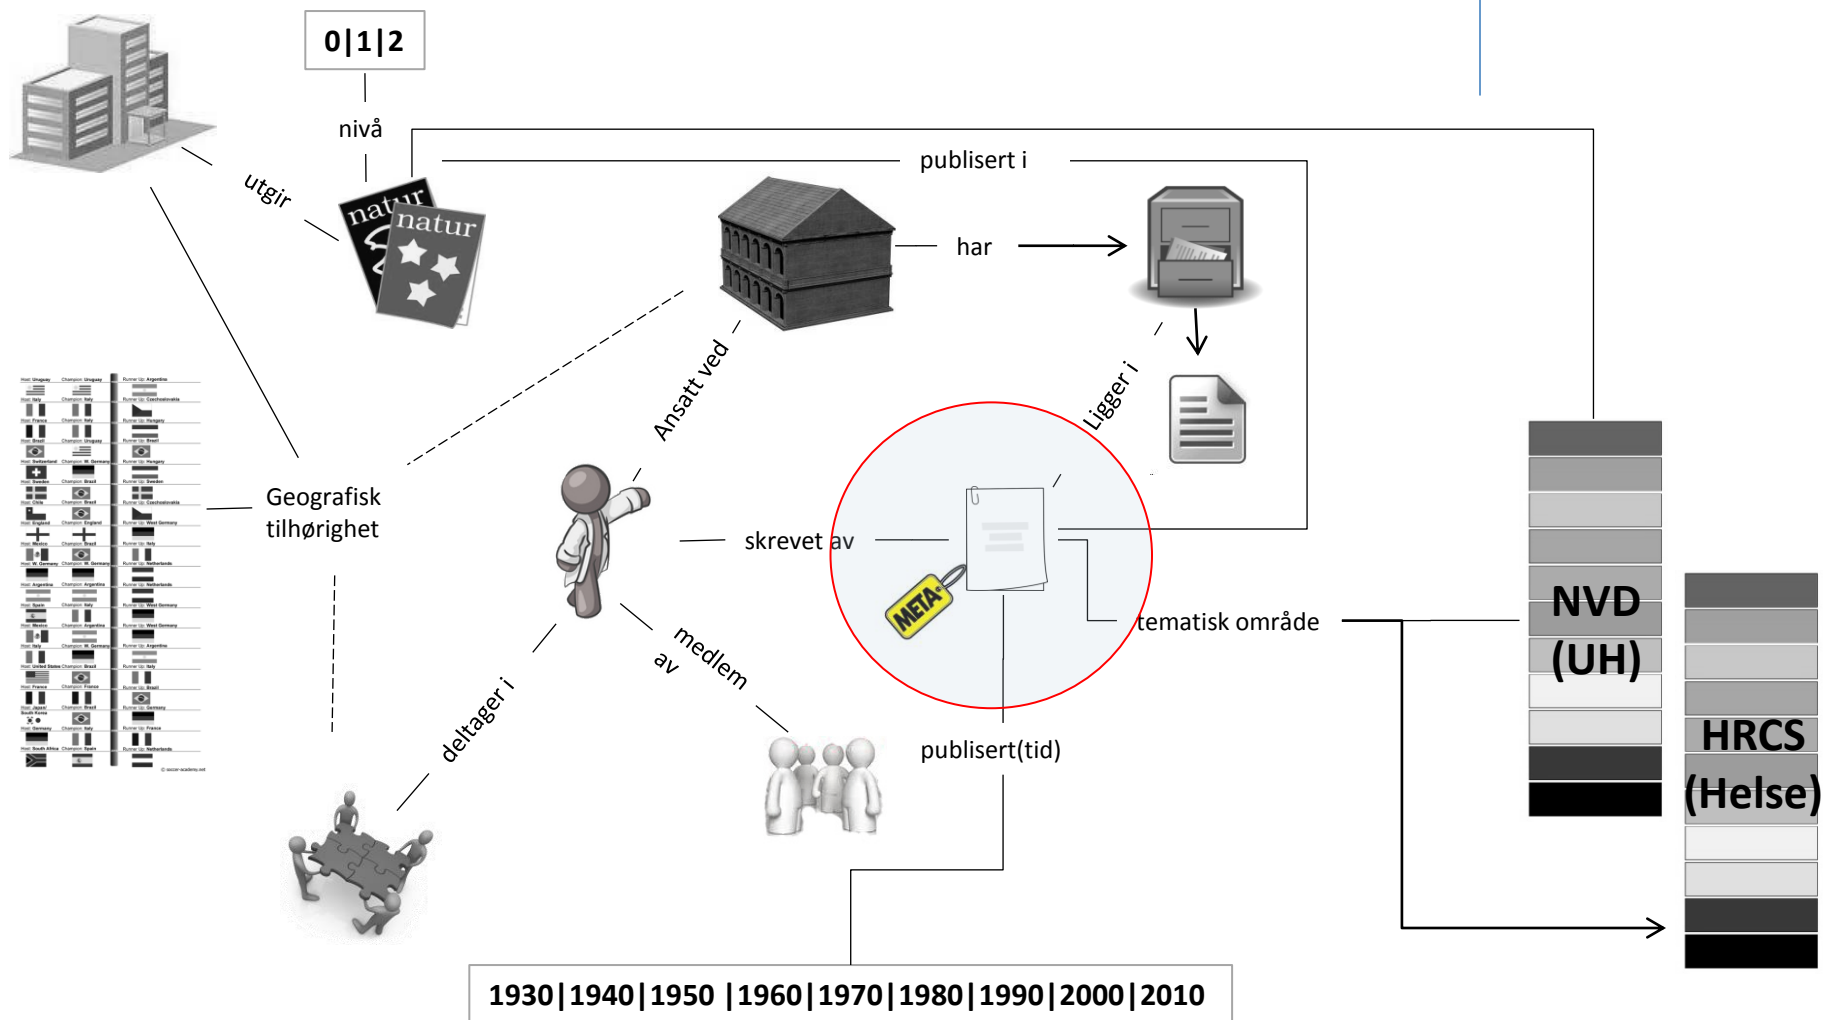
0|1|2

nivå

utgir

publisert i

natur

natur

har

Ansatt ved

Ligger i

Geografisk tilhørighet

skrevet av

META

tematisk område

NVD (UH)

HRCS (Helse)

medlem av

deltager i

publisert(tid)

1930|1940|1950 |1960|1970|1980|1990|2000|2010